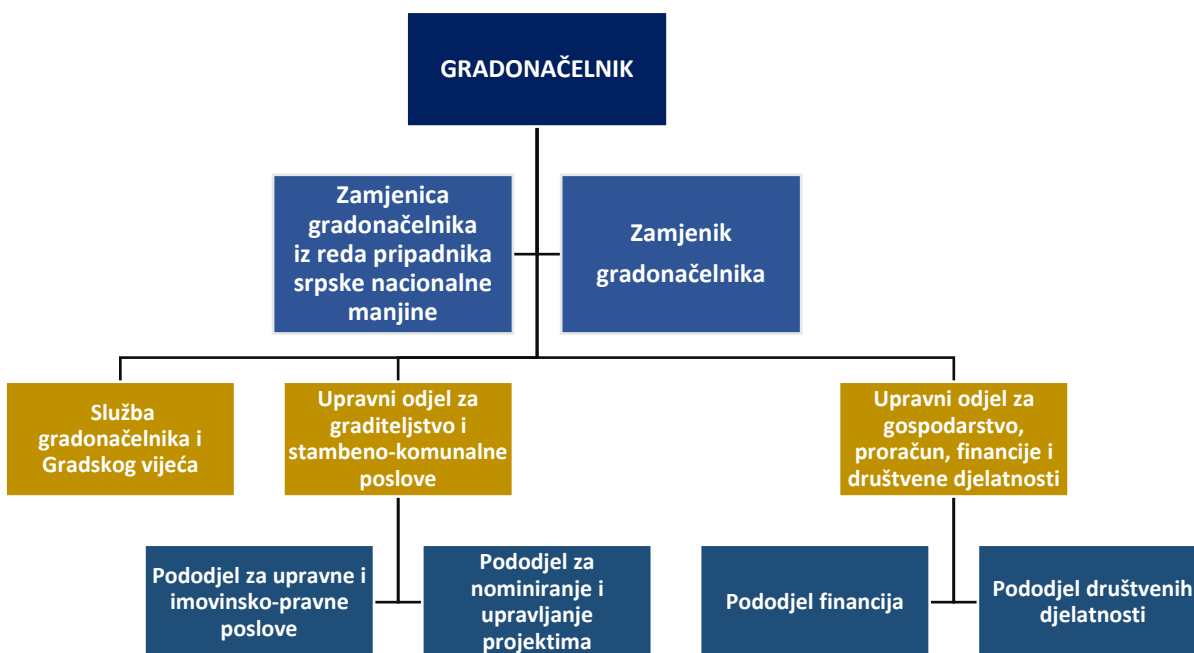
GRADONAČELNIK

Zamjenica gradonačelnika iz reda pripadnika srpske nacionalne manjine

Zamjenik gradonačelnika

Služba gradonačelnika i Gradskog vijeća

Upravni odjel za graditeljstvo i stambeno-komunalne poslove

Upravni odjel za gospodarstvo, proračun, financije i društvene djelatnosti

Pododjel za upravne i imovinsko-pravne poslove

Pododjel za nominiranje i upravljanje projektima

Pododjel financija

Pododjel društvenih djelatnosti